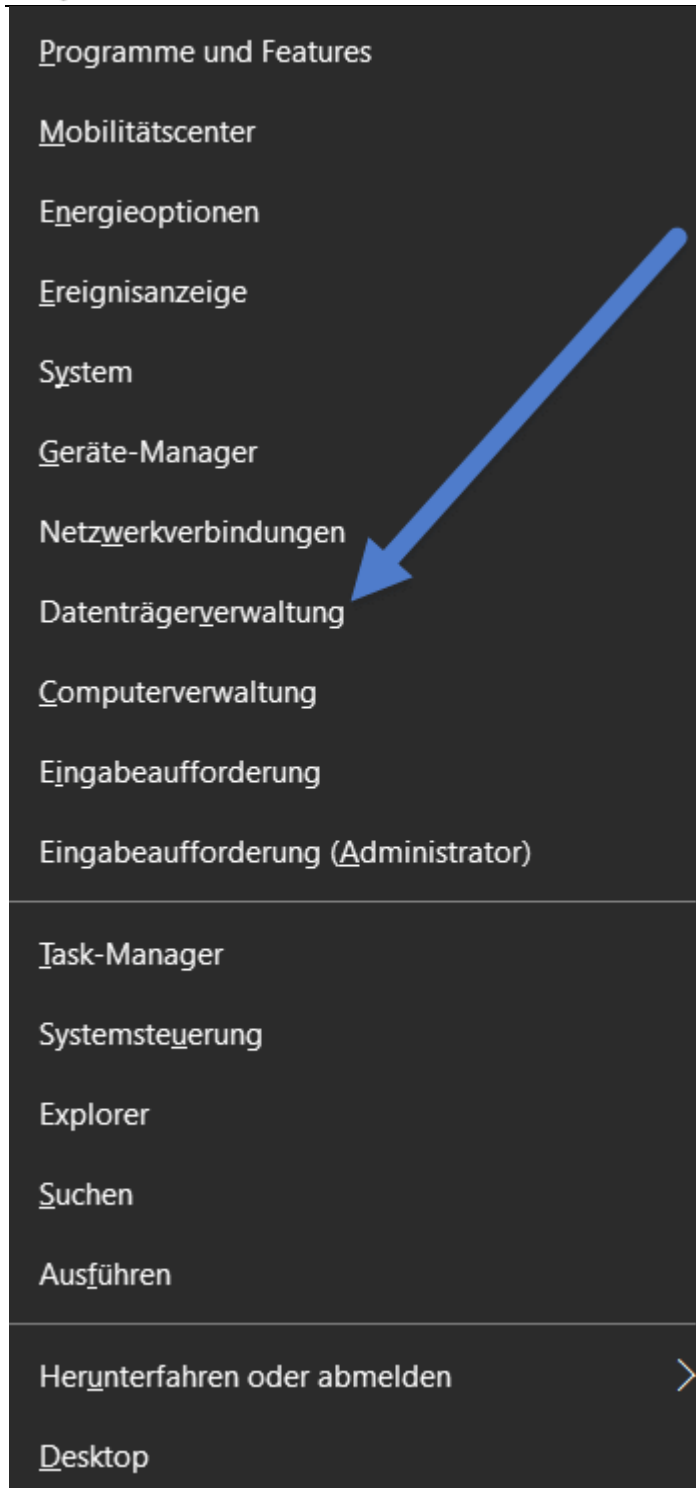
Programme und Features

Mobilitätscenter

Energieoptionen

Ereignisanzeige

System

Geräte-Manager

Netzwerkverbindungen

Datenträgerverwaltung

Computerverwaltung

Eingabeaufforderung

Eingabeaufforderung (Administrator)

Task-Manager

Systemsteuerung

Explorer

Suchen

Ausführen

Herunterfahren oder abmelden

Desktop